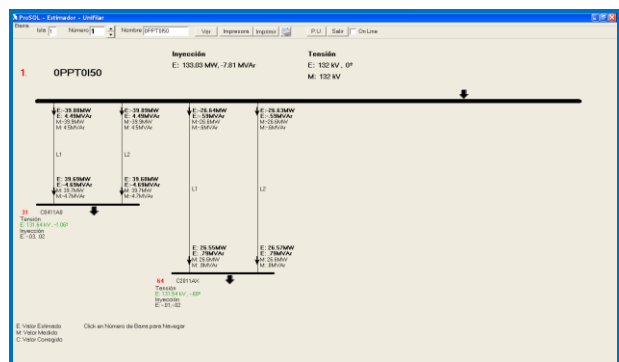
ProSOL - Estimador - Unifilar

Barra

Istr 1 Número 1 Nombre 0PPT0I50 Ver Impresora Impresor P.U. Salir On Line

1. 0PPT0I50

Inyección
E: 133.03 MW, -7.81 MVAr

Tensión
E: 132 kV, 0º
M: 132 kV

E:-39.88MW
E: 4.45MVAr
M:-35.9MW
M: 4.5MVAr

E:-39.88MW
E: 4.45MVAr
M:-35.9MW
M: 4.5MVAr

E:-26.64MW
E: -.59MVAr
M:-26.6MW
M: -.6MVAr

E:-26.63MW
E: -.59MVAr
M:-26.6MW
M: -.6MVAr

L1

L2

E: 39.68MW
E: -4.69MVAr
M: 39.7MW
M: -4.7MVAr

E: 39.68MW
E: -4.69MVAr
M: 39.7MW
M: -4.7MVAr

31 C8I11A8
Tensión
E: 131.64 kV, -1.06º
Inyección
E: -.03, .00

L1

L2

E: 26.55MW
E: .79MVAr
M: 26.6MW
M: .8MVAr

E: 26.57MW
E: .79MVAr
M: 26.6MW
M: .8MVAr

64 C3I11AX
Tensión
E: 131.54 kV, -.88º
Inyección
E: -.01, -.02

E: Valor Estimado
M: Valor Medido
C: Valor Corregido

Click en Número de Barra para Navegar